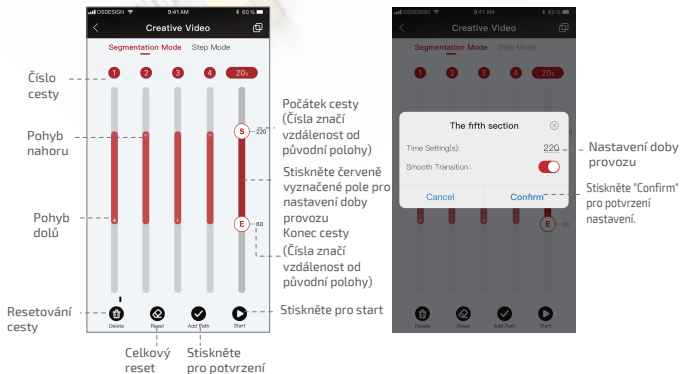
OSDESIGN 9:41 AM 60 %

Creative Video

Segmentation Mode Step Mode

1 2 3 4 20s

Číslo cesty

Pohyb nahoru

Pohyb dolů

S 220

E 60

Počátek cesty (Čísla značí vzdálenost od původní polohy)

Stiskněte červeně vyznačené pole pro nastavení doby provozu

Konec cesty (Čísla značí vzdálenost od původní polohy)

Delete Reset Add Path Start

Resetování cesty

Celkový reset

Stiskněte pro potvrzení

Stiskněte pro start

OSDESIGN 9:41 AM 60 %

Creative Video

Segmentation Mode Step Mode

1 2 3 4 20s

The fifth section

Time Setting(s): 220

Smooth Transition:

Cancel Confirm

E 60

Delete Reset Add Path Start

Nastavení doby provozu

Stiskněte "Confirm" pro potvrzení nastavení.